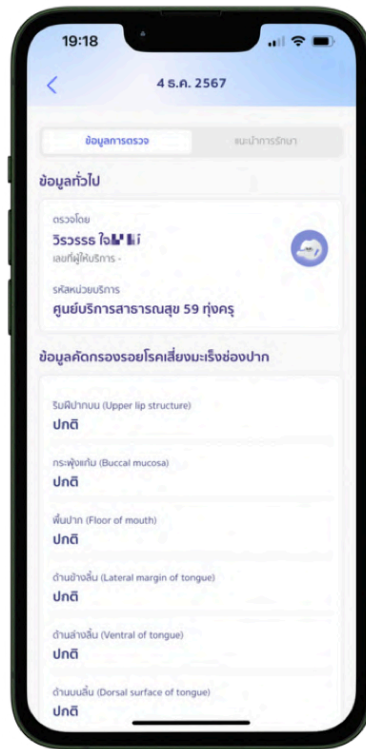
19:18

4 ธ.ค. 2567

ข้อมูลการตรวจ

แนะนำการรักษา

ข้อมูลทั่วไป

ตรวจโดย

วิรวรรณ ใจ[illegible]

เลขที่ผู้ให้บริการ -

รหัสหน่วยบริการ

ศูนย์บริการสาธารณสุข 59 ทุ่งครุ

ข้อมูลคัดกรองรอยโรคเสี่ยงมะเร็งช่องปาก

ริมฝีปากบน (Upper lip structure)

ปกติ

กระพุ้งแก้ม (Buccal mucosa)

ปกติ

พื้นปาก (Floor of mouth)

ปกติ

ด้านข้างลิ้น (Lateral margin of tongue)

ปกติ

ด้านล่างลิ้น (Ventral of tongue)

ปกติ

ด้านบนลิ้น (Dorsal surface of tongue)

ปกติ